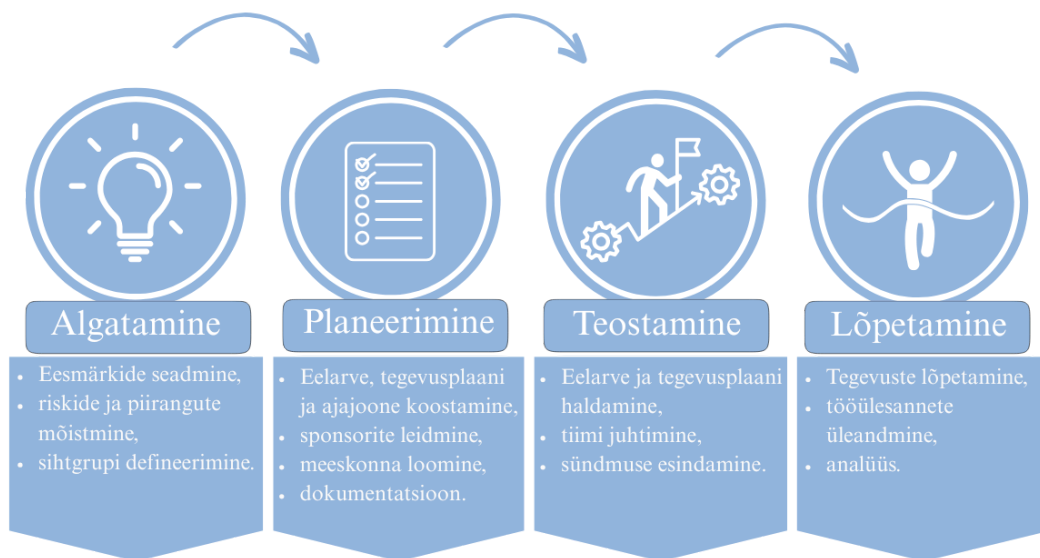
Algatamine

- Eesmärkide seadmine,
- riskide ja piirangute mõistmine,
- sihtgrupi defineerimine.

Planeerimine

- Eelarve, tegevusplaani ja ajajoone koostamine,
- sponsorite leidmine,
- meeskonna loomine,
- dokumentatsioon.

Teostamine

- Eelarve ja tegevusplaani haldamine,
- tiimi juhtimine,
- sündmuse esindamine.

Lõpetamine

- Tegevuste lõpetamine,
- tööülesannete üleandmine,
- analüüs.